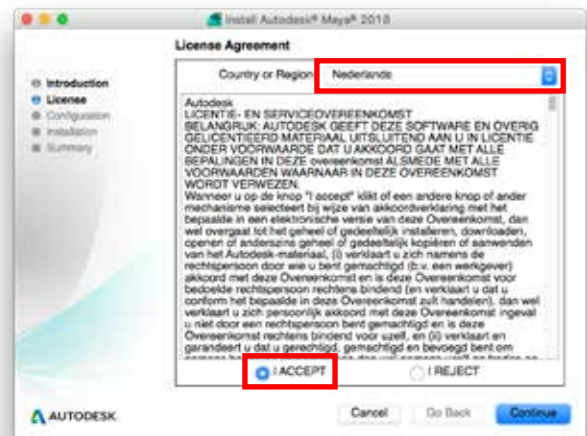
Install Autodesk® Maya® 2018

License Agreement

Introduction
License
Configuration
Installation
Summary

Country or Region: Nederlands

Autodesk
LICENTIE- EN SERVICEOVEREENKOMST
BELANGRIJK: AUTODESK GEEFT DEZE SOFTWARE EN OVERIG GELICENTIEERD MATERIAAL UITSLUITEND AAN U IN LICENTIE ONDER VOORWAARDE DAT U AKKOORD GAAT MET ALLE BEPALINGEN IN DEZE overeenkomst ALSMEDE MET ALLE VOORWAARDEN WAARNAAR IN DEZE OVEREENKOMST WORDT VERWEZEN.
Wanneer u op de knop "I accept" klikt of een andere knop of ander mechanisme selecteert bij wijze van akkoordverklaring met het bepaalde in een elektronische versie van deze Overeenkomst, dan wel overgaat tot het geheel of gedeeltelijk installeren, downloaden, openen of anderszins geheel of gedeeltelijk kopiëren of aanwenden van het Autodesk-materiaal, (i) verklaart u zich namens de rechtspersoon door wie u bent gemachtigd (b.v. een werkgever) akkoord met deze Overeenkomst en is deze Overeenkomst voor bedoelde rechtspersoon rechtens bindend (en verklaart u dat u conform het bepaalde in deze Overeenkomst zult handelen), dan wel verklaart u zich persoonlijk akkoord met deze Overeenkomst ingeval u niet door een rechtspersoon bent gemachtigd en is deze Overeenkomst rechtens bindend voor uzelf, en (ii) verklaart en garandeert u dat u gerechtigd, gemachtigd en bevoegd bent om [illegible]

I ACCEPT
I REJECT

AUTODESK.

Cancel
Go Back
Continue